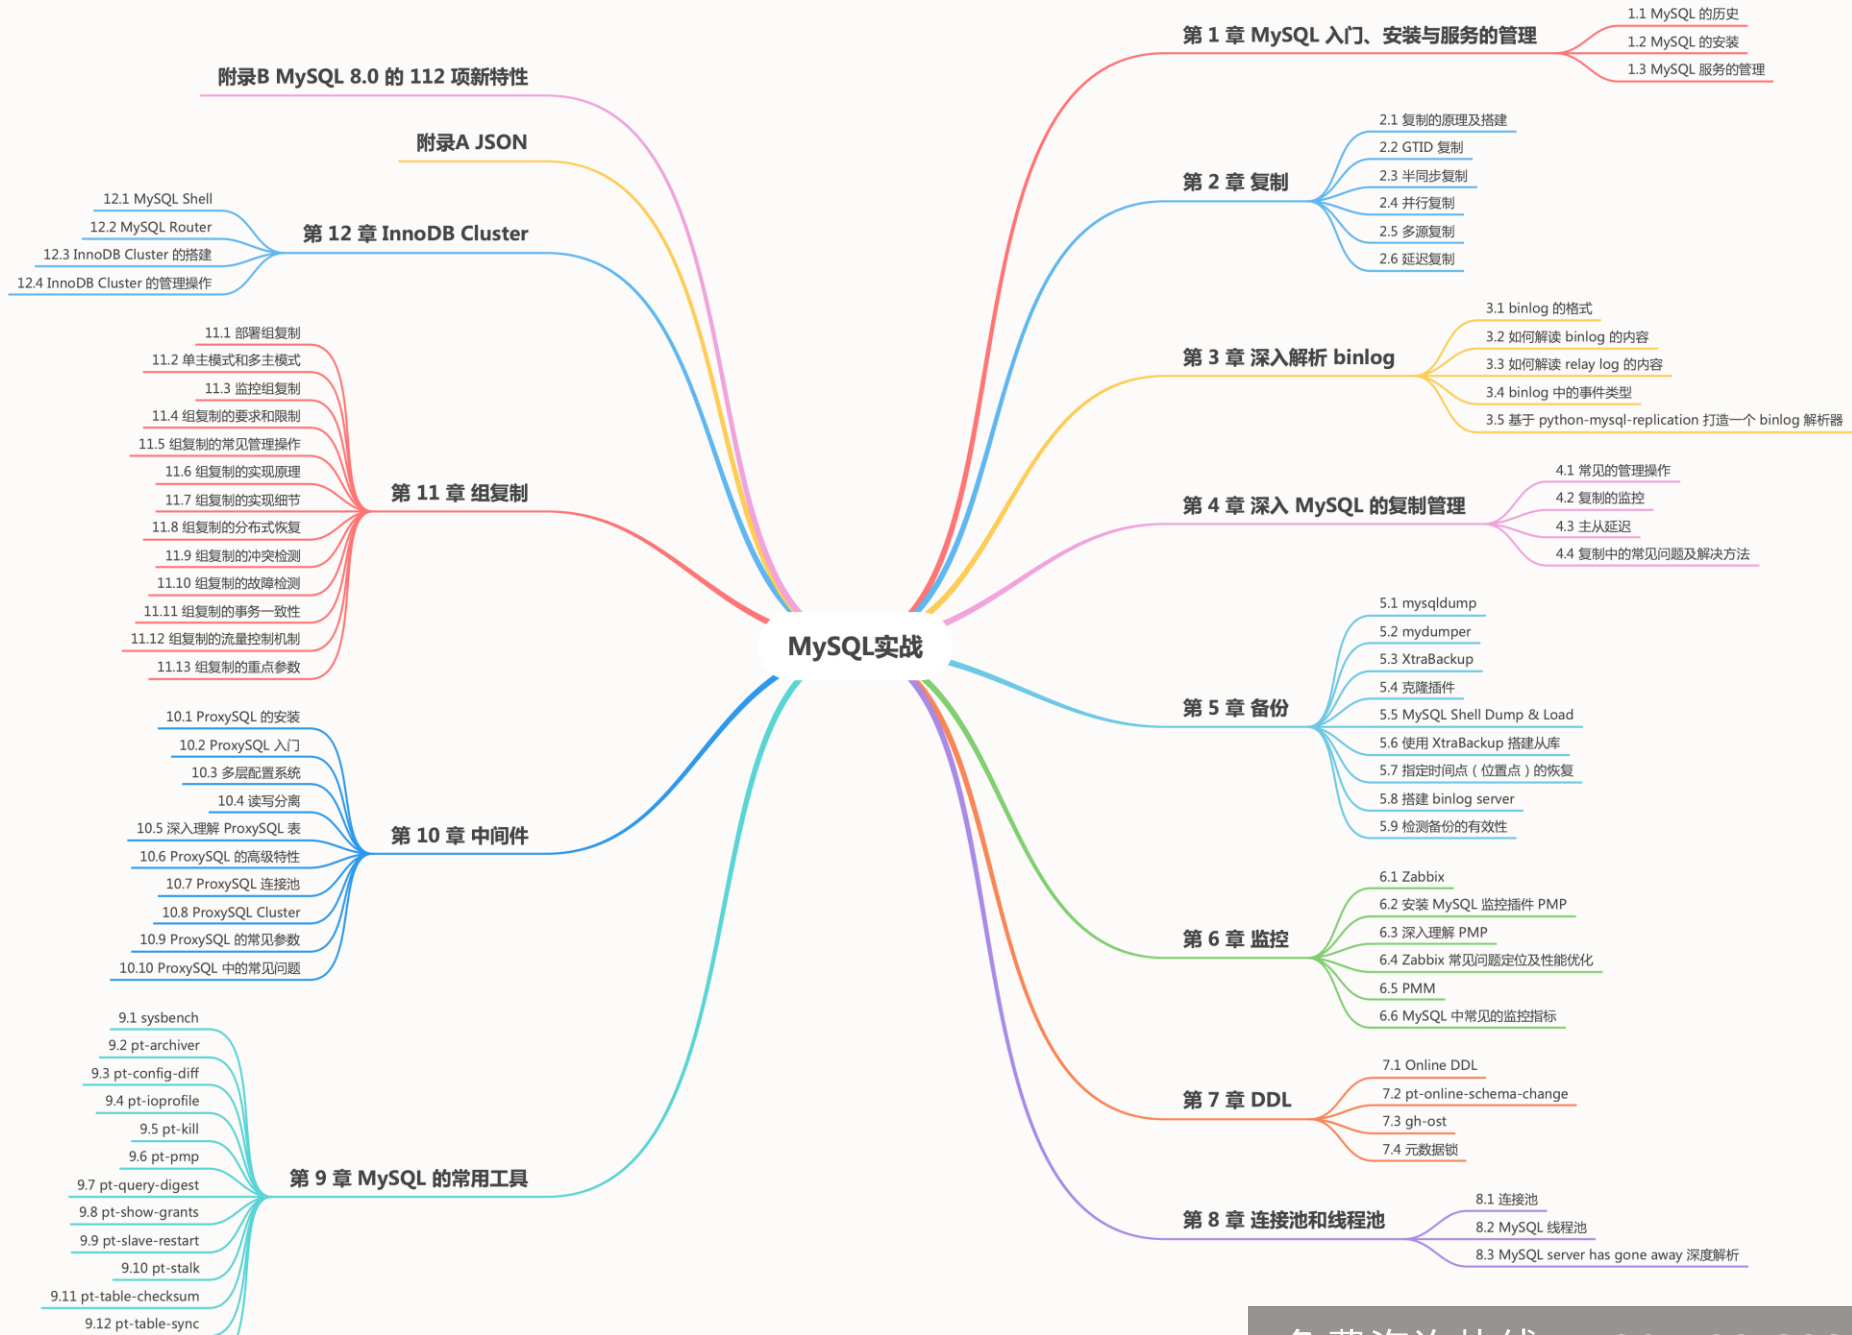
MySQL实战

第 1 章 MySQL 入门、安装与服务的管理
1.1 MySQL 的历史
1.2 MySQL 的安装
1.3 MySQL 服务的管理

第 2 章 复制
2.1 复制的原理及搭建
2.2 GTID 复制
2.3 半同步复制
2.4 并行复制
2.5 多源复制
2.6 延迟复制

第 3 章 深入解析 binlog
3.1 binlog 的格式
3.2 如何解读 binlog 的内容
3.3 如何解读 relay log 的内容
3.4 binlog 中的事件类型
3.5 基于 python-mysql-replication 打造一个 binlog 解析器

第 4 章 深入 MySQL 的复制管理
4.1 常见的管理操作
4.2 复制的监控
4.3 主从延迟
4.4 复制中的常见问题及解决方法

第 5 章 备份
5.1 mysqldump
5.2 mydumper
5.3 XtraBackup
5.4 克隆插件
5.5 MySQL Shell Dump & Load
5.6 使用 XtraBackup 搭建从库
5.7 指定时间点（位置点）的恢复
5.8 搭建 binlog server
5.9 检测备份的有效性

第 6 章 监控
6.1 Zabbix
6.2 安装 MySQL 监控插件 PMP
6.3 深入理解 PMP
6.4 Zabbix 常见问题定位及性能优化
6.5 PMM
6.6 MySQL 中常见的监控指标

第 7 章 DDL
7.1 Online DDL
7.2 pt-online-schema-change
7.3 gh-ost
7.4 元数据锁

第 8 章 连接池和线程池
8.1 连接池
8.2 MySQL 线程池
8.3 MySQL server has gone away 深度解析

附录B MySQL 8.0 的 112 项新特性

附录A JSON

第 12 章 InnoDB Cluster
12.1 MySQL Shell
12.2 MySQL Router
12.3 InnoDB Cluster 的搭建
12.4 InnoDB Cluster 的管理操作

第 11 章 组复制
11.1 部署组复制
11.2 单主模式和多主模式
11.3 监控组复制
11.4 组复制的要求和限制
11.5 组复制的常见管理操作
11.6 组复制的实现原理
11.7 组复制的实现细节
11.8 组复制的分布式恢复
11.9 组复制的冲突检测
11.10 组复制的故障检测
11.11 组复制的事务一致性
11.12 组复制的流量控制机制
11.13 组复制的重点参数

第 10 章 中间件
10.1 ProxySQL 的安装
10.2 ProxySQL 入门
10.3 多层配置系统
10.4 读写分离
10.5 深入理解 ProxySQL 表
10.6 ProxySQL 的高级特性
10.7 ProxySQL 连接池
10.8 ProxySQL Cluster
10.9 ProxySQL 的常见参数
10.10 ProxySQL 中的常见问题

第 9 章 MySQL 的常用工具
9.1 sysbench
9.2 pt-archiver
9.3 pt-config-diff
9.4 pt-ioprofile
9.5 pt-kill
9.6 pt-pmp
9.7 pt-query-digest
9.8 pt-show-grants
9.9 pt-slave-restart
9.10 pt-stalk
9.11 pt-table-checksum
9.12 pt-table-sync

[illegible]